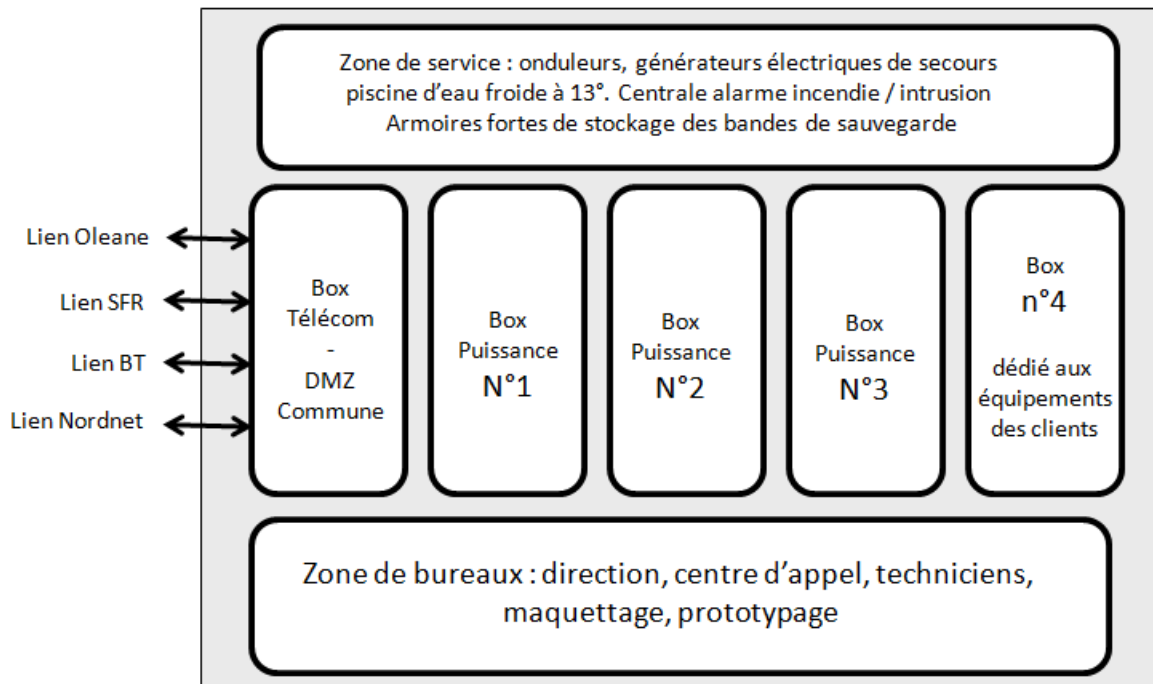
Zone de service : onduleurs, générateurs électriques de secours piscine d'eau froide à 13°. Centrale alarme incendie / intrusion Armoires fortes de stockage des bandes de sauvegarde

Lien Oleane

Lien SFR

Lien BT

Lien Nordnet

Box Télécom - DMZ Commune

Box Puissance N°1

Box Puissance N°2

Box Puissance N°3

Box n°4 dédié aux équipements des clients

Zone de bureaux : direction, centre d'appel, techniciens, maquettage, prototypage